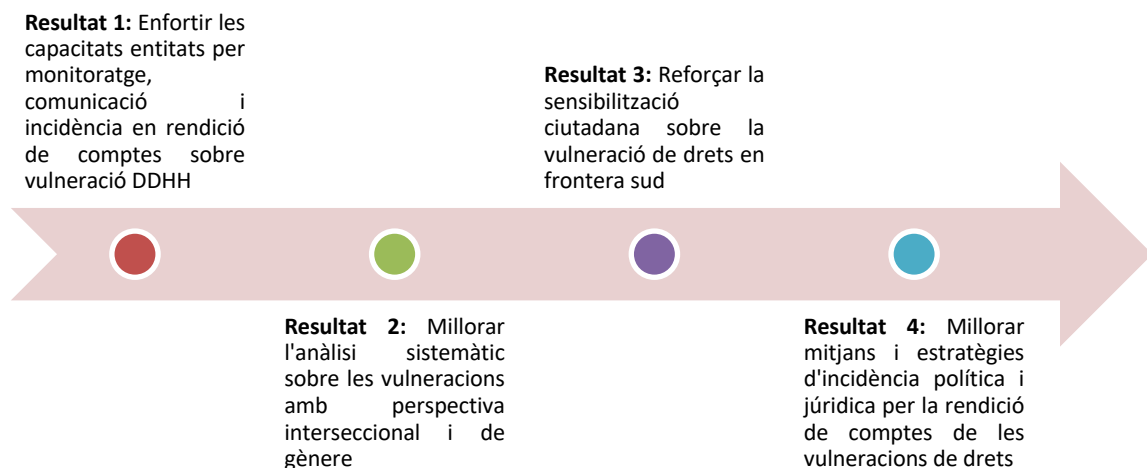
**Resultat 1:** Enfortir les capacitats entitats per monitoratge, comunicació i incidència en rendició de comptes sobre vulneració DDHH

**Resultat 2:** Millorar l'anàlisi sistemàtic sobre les vulneracions amb perspectiva interseccional i de gènere

**Resultat 3:** Reforçar la sensibilització ciutadana sobre la vulneració de drets en frontera sud

**Resultat 4:** Millorar mitjans i estratègies d'incidència política i júridica per la rendició de comptes de les vulneracions de drets